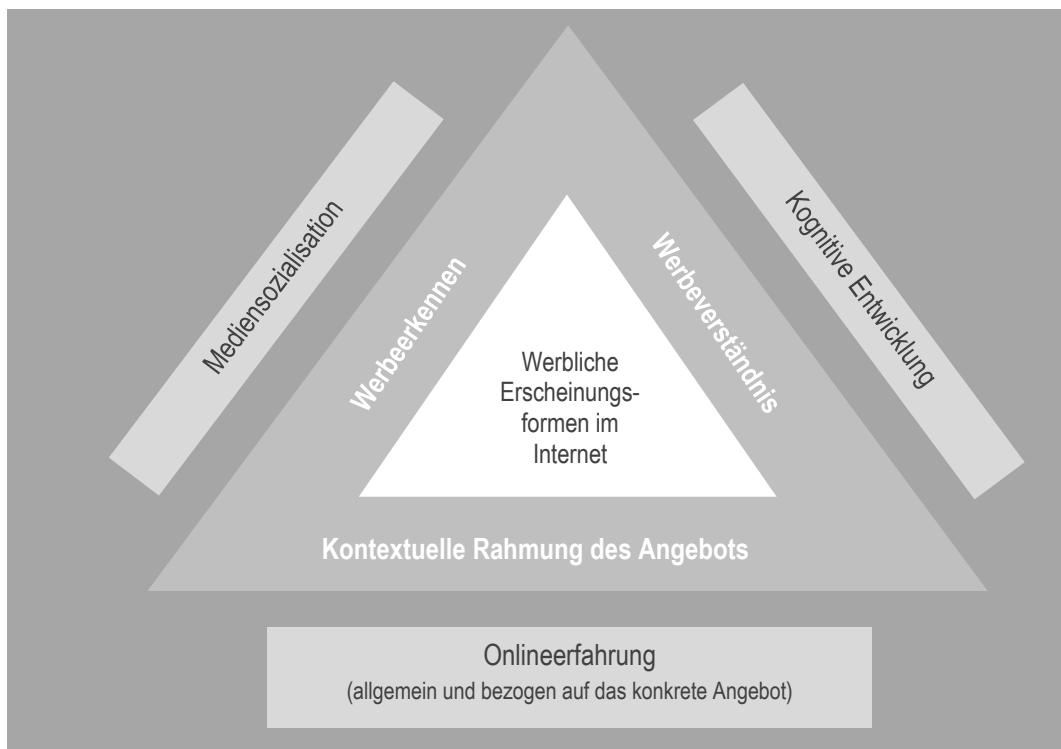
Mediensozialisation

Werbeerkennen

Werbliche Erscheinungsformen im Internet

Werbeverständnis

Kognitive Entwicklung

Kontextuelle Rahmung des Angebots

Onlineerfahrung
(allgemein und bezogen auf das konkrete Angebot)